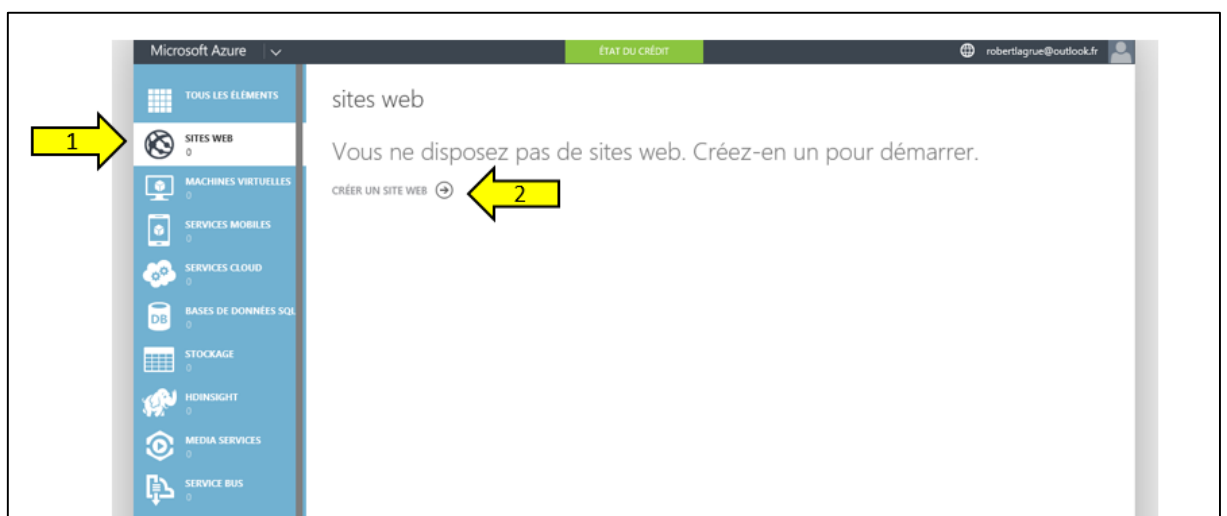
Microsoft Azure

ÉTAT DU CRÉDIT

robertlagrue@outlook.fr

TOUS LES ÉLÉMENTS

1

SITES WEB
0

MACHINES VIRTUELLES
0

SERVICES MOBILES
0

SERVICES CLOUD
0

DB

BASES DE DONNÉES SQL
0

STOCKAGE
0

HDINSIGHT
0

MEDIA SERVICES
0

SERVICE BUS
0

sites web

Vous ne disposez pas de sites web. Créez-en un pour démarrer.

CRÉER UN SITE WEB

2